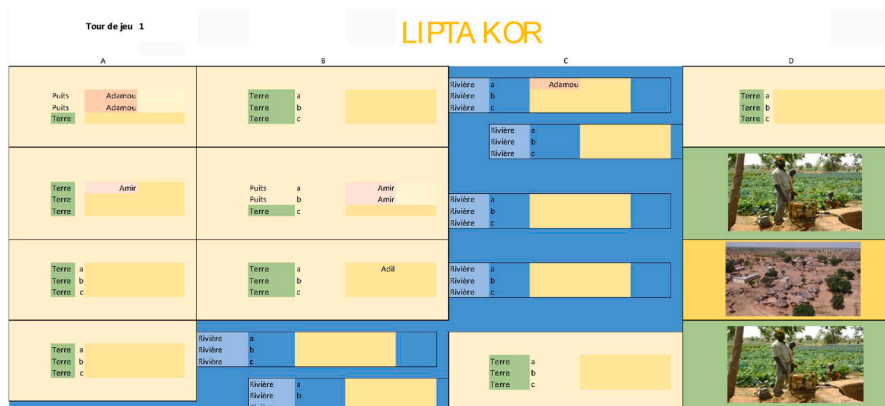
Tour de jeu 1

LIPTA KOR

| A | B | C | D |
|---|---|---|---|

Puits Adamou
Puits Adamou
Terre

Terre a
Terre b
Terre c

Rivière a Adamou
Rivière b
Rivière c

Rivière a
Rivière b
Rivière c

Terre a
Terre b
Terre c

Terre Amir
Terre
Terre

Puits a Amir
Puits b Amir
Terre c

Rivière a
Rivière b
Rivière c

Terre a
Terre b
Terre c

Terre a Adil
Terre b
Terre c

Rivière a
Rivière b
Rivière c

Terre a
Terre b
Terre c

Rivière a
Rivière b
Rivière c

Rivière a
Rivière b
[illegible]

Terre a
Terre b
Terre c